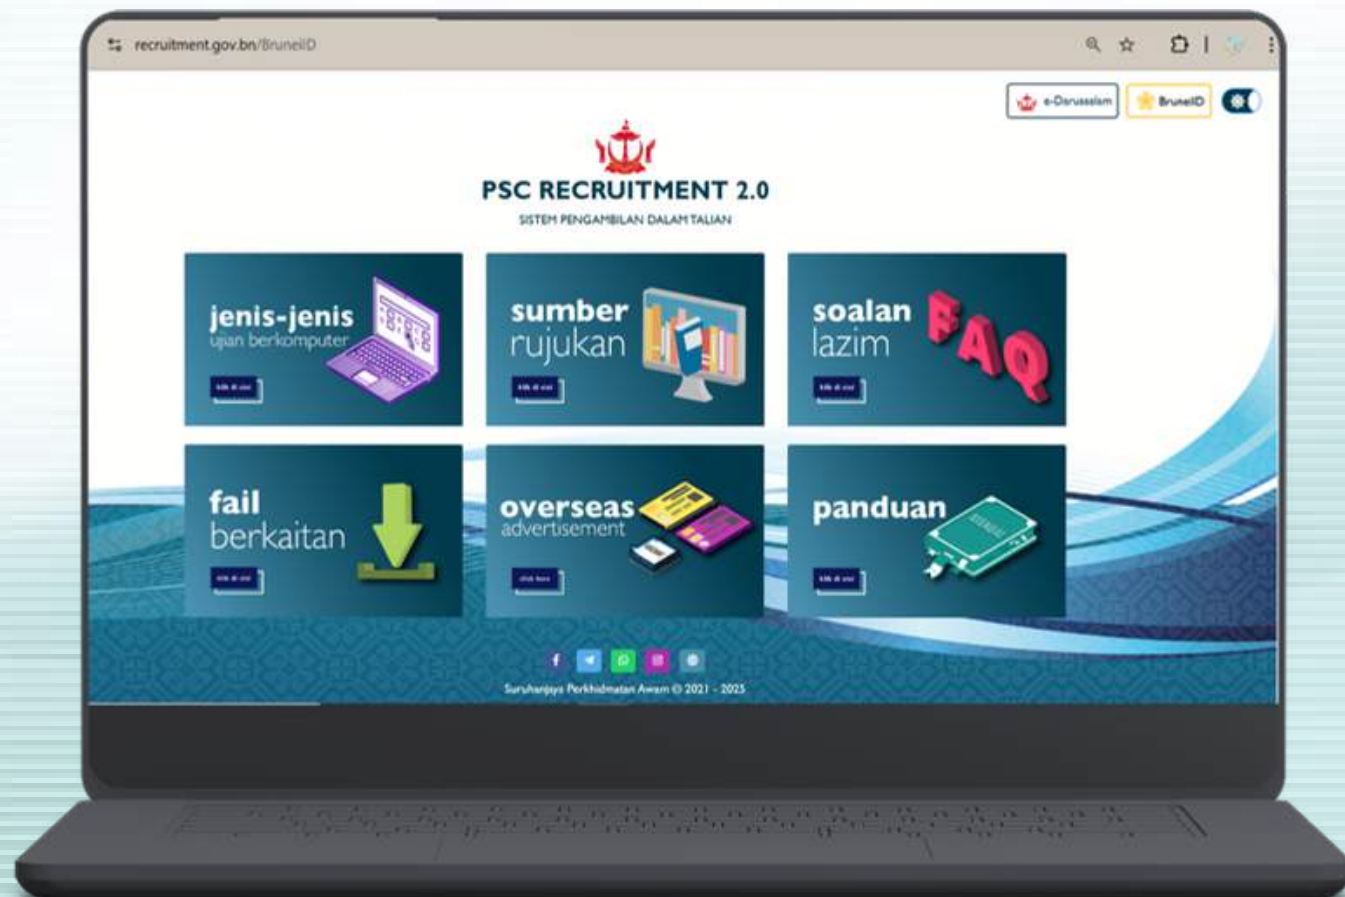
recruitment.gov.bn/BruneiID

e-Darussalam
BruneiID

PSC RECRUITMENT 2.0

SISTEM PENGAMBILAN DALAM TALIAN

jenis-jenis
ujian berkomputer
klik di sini

sumber
rujukan
klik di sini

soalan
lazim
FAQ
klik di sini

fail
berkaitan
klik di sini

overseas
advertisement
click here

panduan
klik di sini

Suruhanjaya Perkhidmatan Awam © 2021 - 2025